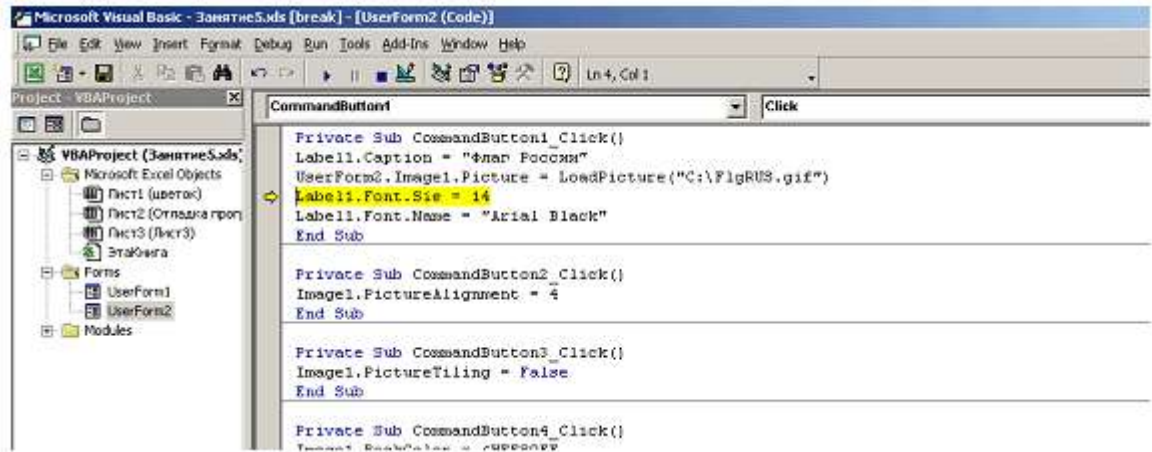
Microsoft Visual Basic - Занятие5.xls [break] - [UserForm2 (Code)]

File Edit View Insert Format Debug Run Tools Add-Ins Window Help

Ln 4, Col 1

Project - VBAProject

VBAProject (Занятие5.xls)
Microsoft Excel Objects
Лист1 (цветок)
Лист2 (Отладка прог
Лист3 (Лист3)
ЭтаКнига
Forms
UserForm1
UserForm2
Modules

CommandButton1

Click

Private Sub CommandButton1_Click()
Label1.Caption = "Флаг России"
UserForm2.Image1.Picture = LoadPicture("C:\FlgRUS.gif")
Label1.Font.Sie = 14
Label1.Font.Name = "Arial Black"
End Sub

Private Sub CommandButton2_Click()
Image1.PictureAlignment = 4
End Sub

Private Sub CommandButton3_Click()
Image1.PictureTiling = False
End Sub

Private Sub CommandButton4_Click()
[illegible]